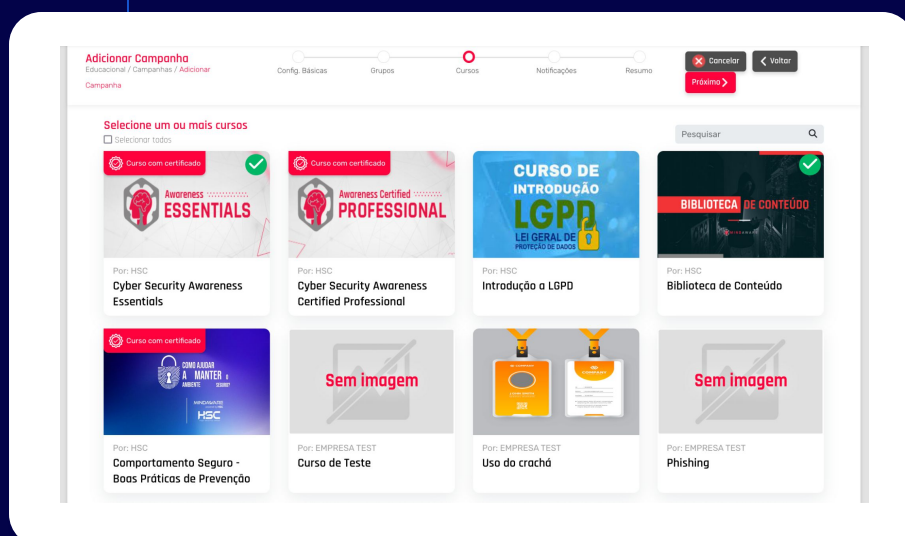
Adicionar Campanha
Educacional / Campanhas / Adicionar Campanha

Config. Básicas
Grupos
Cursos
Notificações
Resumo

Cancelar
Voltar
Próximo

Selecione um ou mais cursos
Selecionar todos

Pesquisar

Curso com certificado
Awareness ESSENTIALS
Por: HSC
Cyber Security Awareness Essentials

Curso com certificado
Awareness Certified PROFESSIONAL
Por: HSC
Cyber Security Awareness Certified Professional

CURSO DE INTRODUÇÃO LGPD LEI GERAL DE PROTEÇÃO DE DADOS
Por: HSC
Introdução a LGPD

BIBLIOTECA DE CONTEÚDO
Por: HSC
Biblioteca de Conteúdo

Curso com certificado
COMO AJUDAR A MANTER O AMBIENTE SEGURO?
HSC
Por: HSC
Comportamento Seguro - Boas Práticas de Prevenção

Sem imagem
Por: EMPRESA TEST
Curso de Teste

Por: EMPRESA TEST
Uso do crachá

Sem imagem
Por: EMPRESA TEST
Phishing